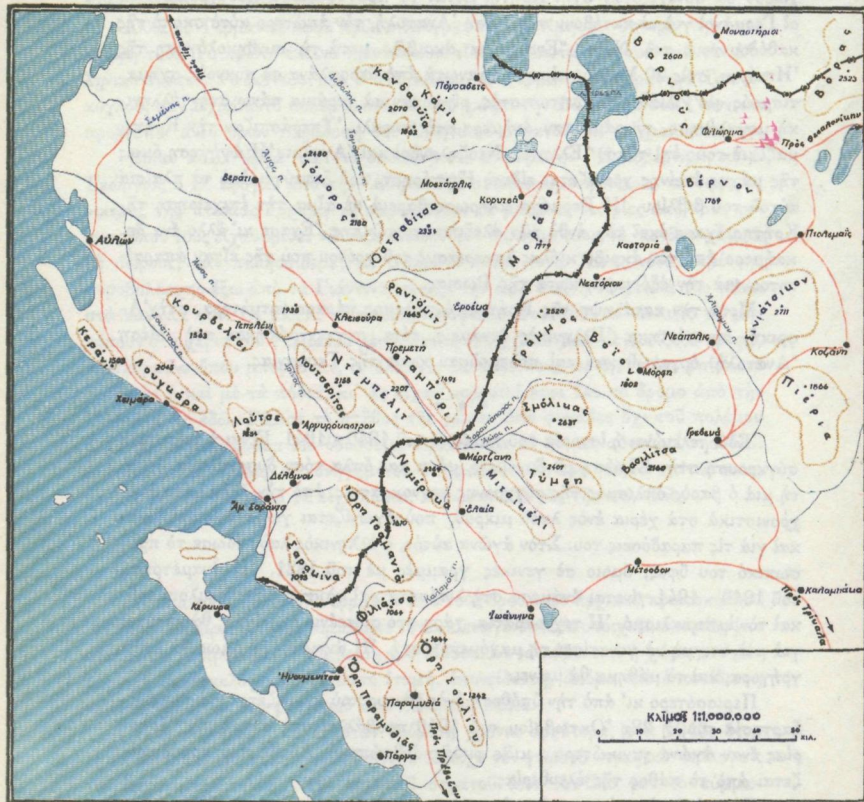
Μοναστήριον
Πόγραδετς
Κανδαουΐα
Βόρρας
Φλώρινα
Πρὸς Θεσσαλονίκην
Βέρνον
Μοσχόπολις
Κορυτσά
Βεράτι
Τόμωρος
Οστροβίτσα
Μοράβα
Καστοριά
Πτολεμαΐς
Αὐλὼν
Νεστόριον
Ραντόμιτ
Ἐρσέκα
Γράμμος
Βόϊον
Σινιάτσικον
Κουρβελέσι
Τεπελένι
Κλεισούρα
Νεάπολις
Κοζάνη
Κεραύνια
Λογγιάρα
Πρεμετή
Ντεμπέλιτ
Λουντζερίας
Ταμπόρι
Μόρφη
Πιέρια
Χειμάρα
Λαύτσες
Ἀργυρόκαστρον
Σμόλικας
Γρεβενά
Δέλβινον
Μέρτζανη
Τύμφη
Νεμέρτσκα
Βασιλίτσα
Μιτσικέλι
Ἅγ. Σαράντα
Ὄρη Τσαμαντά
Ἐλαία
Σαρωίνα
Μέτσοβον
Θυλιέσι
Κέρκυρα
Ἰωάννινα
Καλαμπάκα
Πρὸς Τρίκαλα
Ὄρη Σουλίου
Ἠγουμενίτσα
Ὄρη Παραμυθιάς
Παραμυθιά
Πρὸς Πρέβεζαν
Πάργα
Κλίμαξ 1:1.000.000
0 10 20 30 40 50 χιλ.